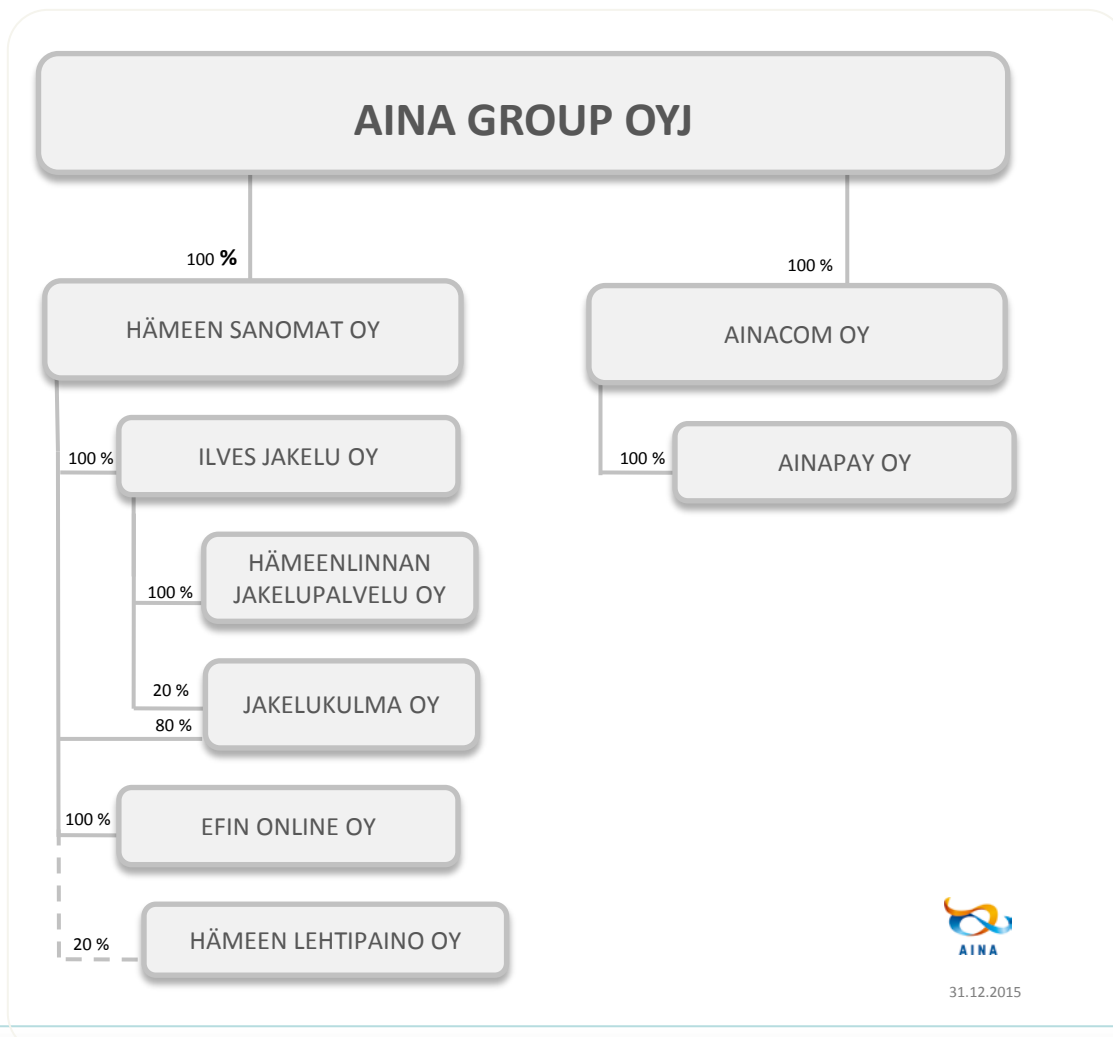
AINA GROUP OYJ

100 %

HÄMEEN SANOMAT OY

100 %

AINACOM OY

100 %

ILVES JAKELU OY

100 %

AINAPAY OY

100 %

HÄMEENLINNAN JAKELUPALVELU OY

20 %

JAKELUKULMA OY

80 %

100 %

EFIN ONLINE OY

20 %

HÄMEEN LEHTIPAINO OY

AINA

31.12.2015